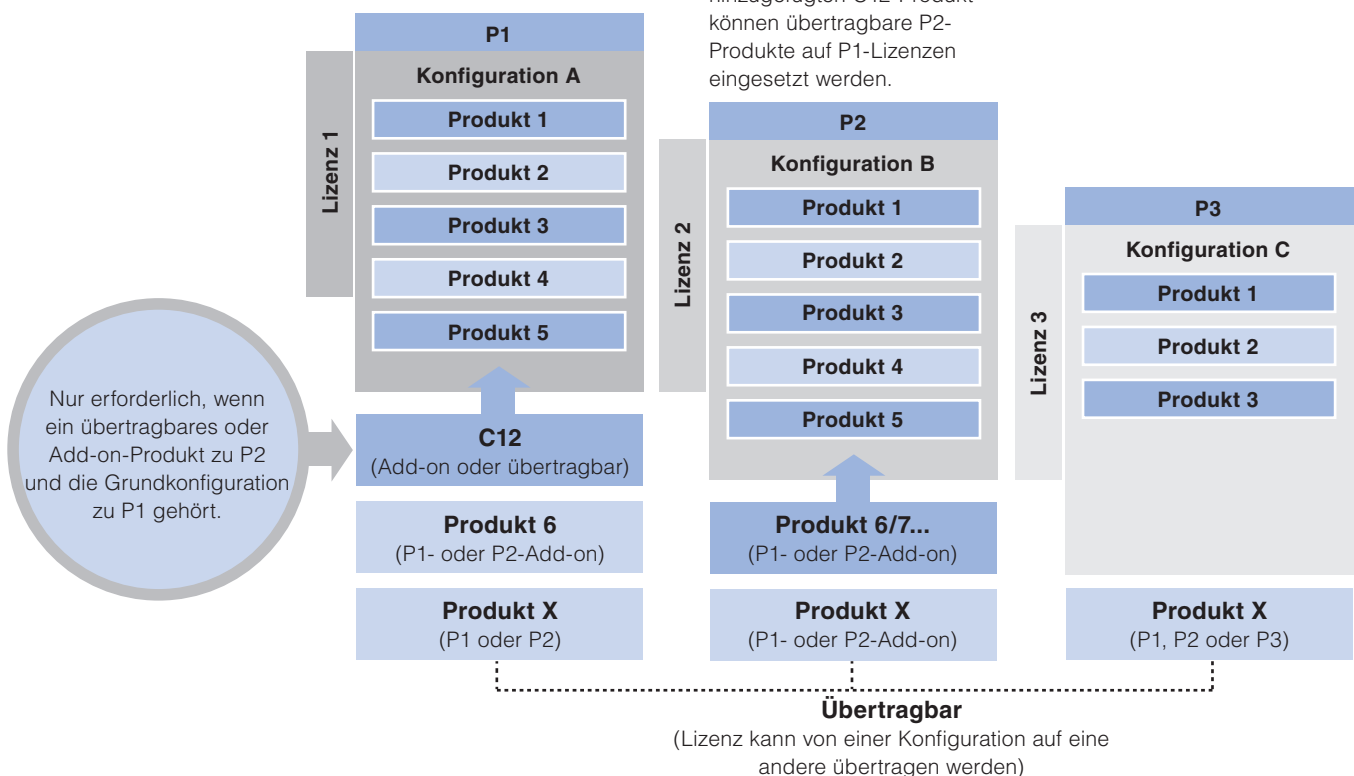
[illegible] können übertragbare P2-Produkte auf P1-Lizenzen eingesetzt werden.

P1

Lizenz 1

Konfiguration A

Produkt 1

Produkt 2

Produkt 3

Produkt 4

Produkt 5

Nur erforderlich, wenn ein übertragbares oder Add-on-Produkt zu P2 und die Grundkonfiguration zu P1 gehört.

C12
(Add-on oder übertragbar)

Produkt 6
(P1- oder P2-Add-on)

Produkt X
(P1 oder P2)

P2

Lizenz 2

Konfiguration B

Produkt 1

Produkt 2

Produkt 3

Produkt 4

Produkt 5

Produkt 6/7...
(P1- oder P2-Add-on)

Produkt X
(P1- oder P2-Add-on)

P3

Lizenz 3

Konfiguration C

Produkt 1

Produkt 2

Produkt 3

Produkt X
(P1, P2 oder P3)

Übertragbar
(Lizenz kann von einer Konfiguration auf eine andere übertragen werden)